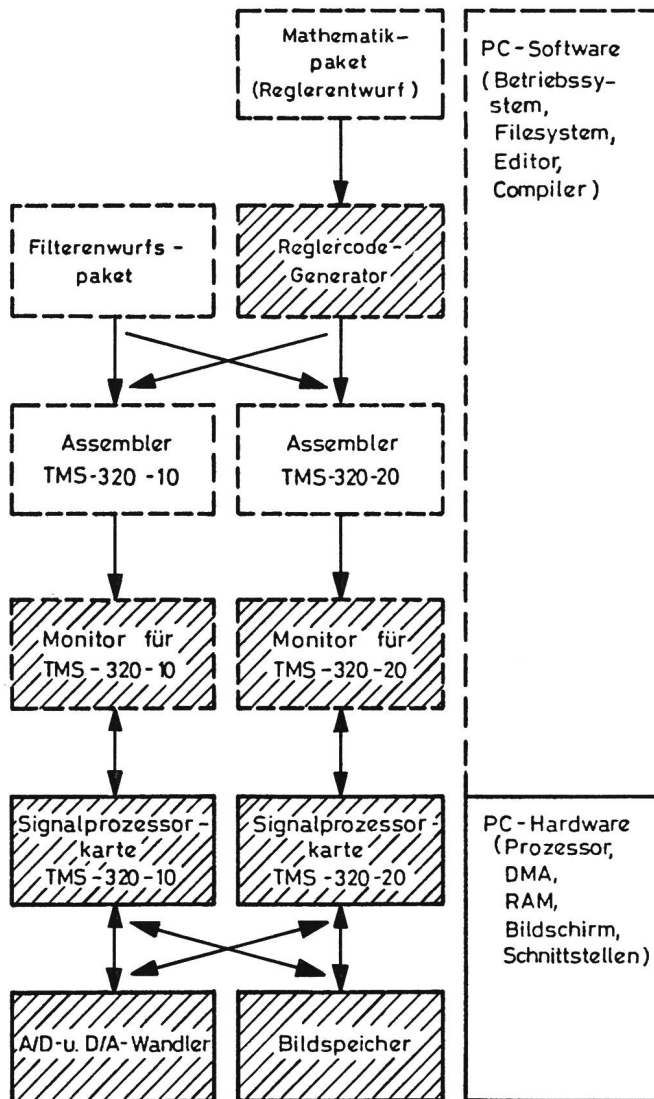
Mathematik-paket (Reglerentwurf)

PC-Software (Betriebssystem, Filesystem, Editor, Compiler)

Filterenwurfs-paket

Reglercode-Generator

Assembler TMS-320-10

Assembler TMS-320-20

Monitor für TMS-320-10

Monitor für TMS-320-20

Signalprozessor-karte TMS-320-10

Signalprozessor-karte TMS-320-20

PC-Hardware (Prozessor, DMA, RAM, Bildschirm, Schnittstellen)

A/D-u. D/A-Wandler

Bildspeicher